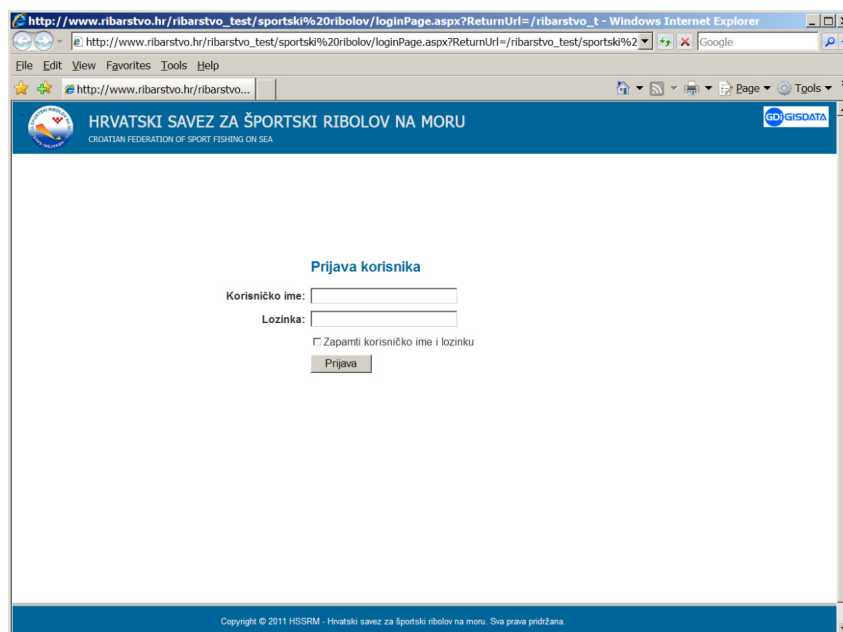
http://www.ribarstvo.hr/ribarstvo_test/sportski%20ribolov/loginPage.aspx?ReturnUrl=/ribarstvo_t - Windows Internet Explorer

http://www.ribarstvo.hr/ribarstvo_test/sportski%20ribolov/loginPage.aspx?ReturnUrl=/ribarstvo_test/sportski%2

Google

File Edit View Favorites Tools Help

http://www.ribarstvo.hr/ribarstvo...

Page ▾ Tools ▾

HRVATSKI SAVEZ ZA ŠPORTSKI RIBOLOV NA MORU
CROATIAN FEDERATION OF SPORT FISHING ON SEA

GDi GISDATA

Prijava korisnika

Korisničko ime:

Lozinka:

Zapamti korisničko ime i lozinku

Prijava

Copyright © 2011 HSSRM - Hrvatski savez za športski ribolov na moru. Sva prava pridržana.